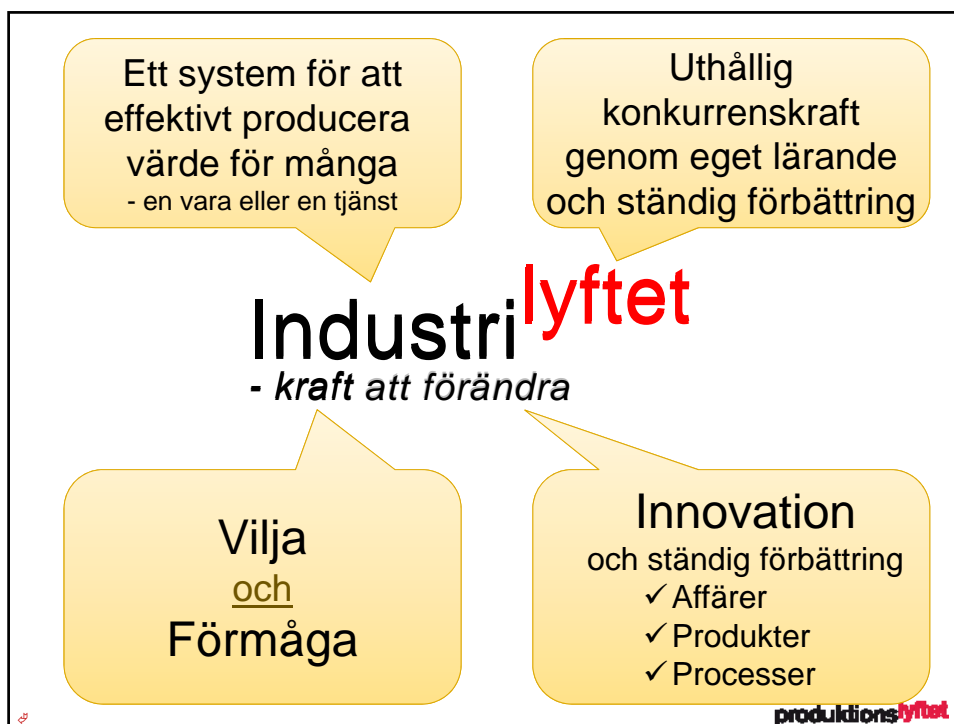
Ett system för att effektivt producera värde för många
- en vara eller en tjänst

Uthållig konkurrenskraft genom eget lärande och ständig förbättring

Industrilyftet
- kraft att förändra

Vilja
och
Förmåga

Innovation
och ständig förbättring
✓Affärer
✓Produkter
✓Processer

produktionslyftet